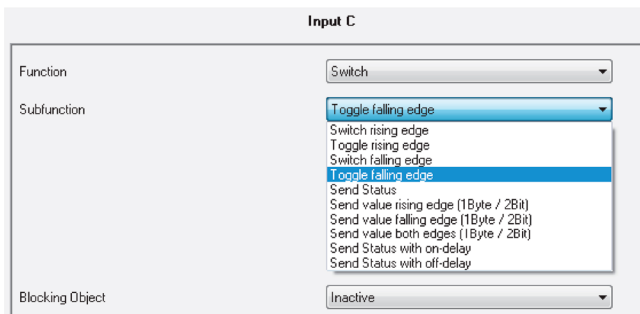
Input C

Function
Switch

Subfunction
Toggle falling edge

Switch rising edge
Toggle rising edge
Switch falling edge
Toggle falling edge
Send Status
Send value rising edge (1Byte / 2Bit)
Send value falling edge (1Byte / 2Bit)
Send value both edges (1Byte / 2Bit)
Send Status with on-delay
Send Status with off-delay

Blocking Object
Inactive